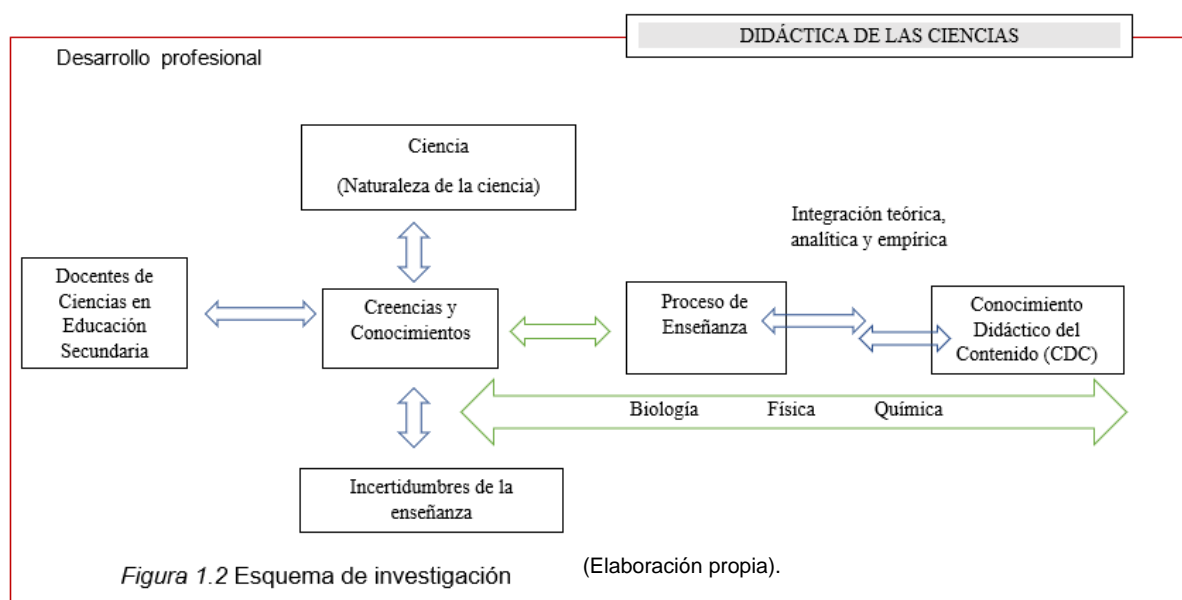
DIDÁCTICA DE LAS CIENCIAS

Desarrollo profesional

Ciencia
(Naturaleza de la ciencia)

Integración teórica, analítica y empírica

Docentes de Ciencias en Educación Secundaria

Creencias y Conocimientos

Proceso de Enseñanza

Conocimiento Didáctico del Contenido (CDC)

Biología Física Química

Incertidumbres de la enseñanza

*Figura 1.2* Esquema de investigación

(Elaboración propia).